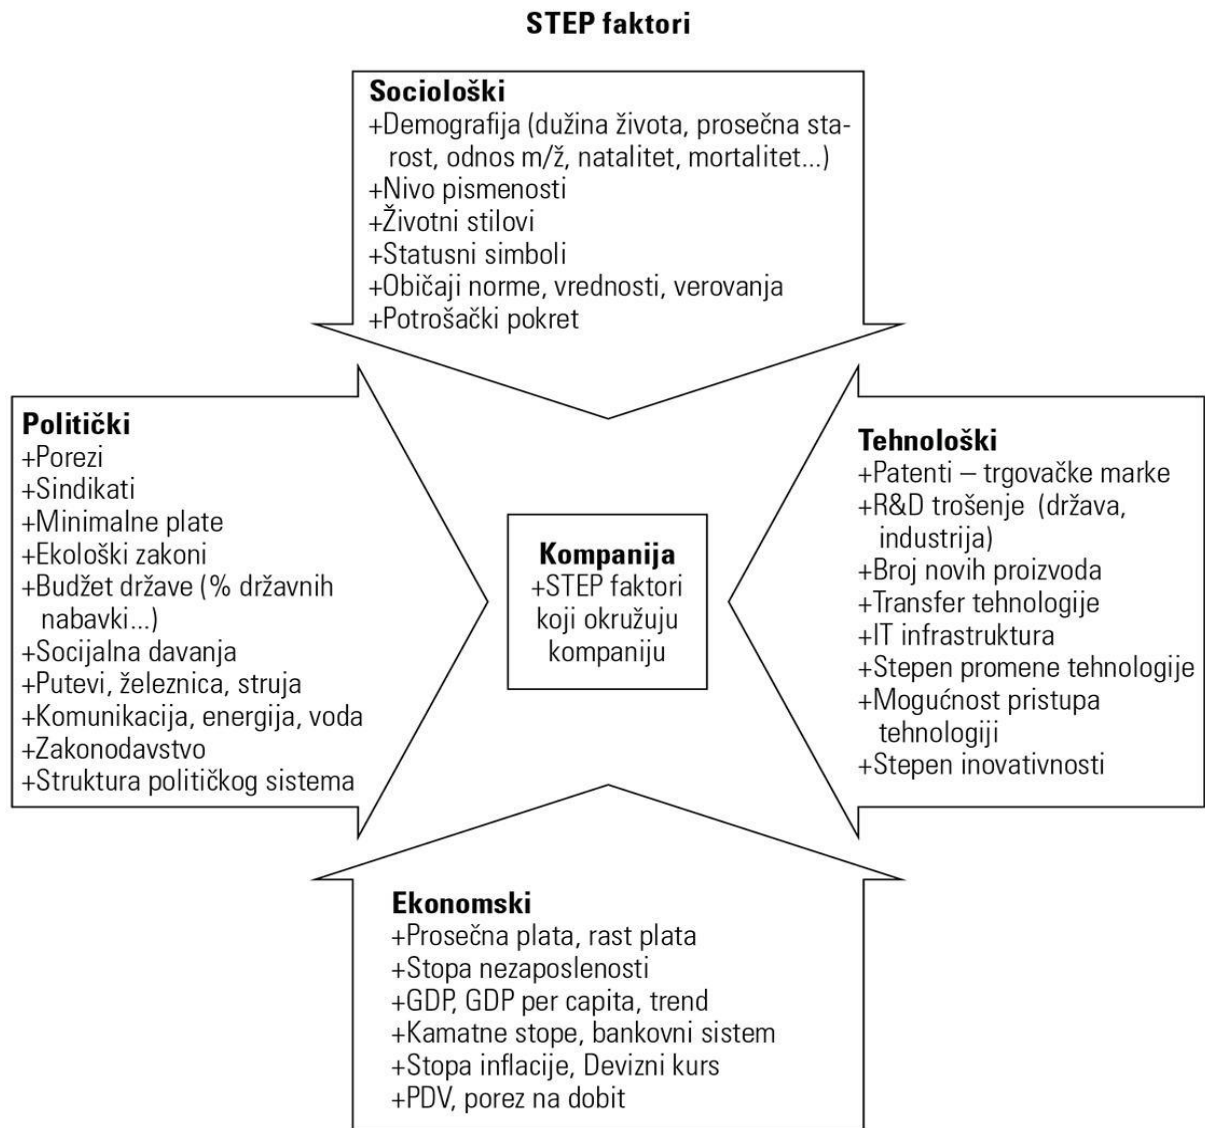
STEP faktori

Sociološki
+Demografija (dužina života, prosečna starost, odnos m/ž, natalitet, mortalitet...)
+Nivo pismenosti
+Životni stilovi
+Statusni simboli
+Običaji norme, vrednosti, verovanja
+Potrošački pokret

Politički
+Porezi
+Sindikati
+Minimalne plate
+Ekološki zakoni
+Budžet države (% državnih nabavki...)
+Socijalna davanja
+Putevi, železnica, struja
+Komunikacija, energija, voda
+Zakonodavstvo
+Struktura političkog sistema

Kompanija
+STEP faktori koji okružuju kompaniju

Tehnološki
+Patenti – trgovačke marke
+R&D trošenje (država, industrija)
+Broj novih proizvoda
+Transfer tehnologije
+IT infrastruktura
+Stepen promene tehnologije
+Mogućnost pristupa tehnologiji
+Stepen inovativnosti

Ekonomski
+Prosečna plata, rast plata
+Stopa nezaposlenosti
+GDP, GDP per capita, trend
+Kamatne stope, bankovni sistem
+Stopa inflacije, Devizni kurs
+PDV, porez na dobit